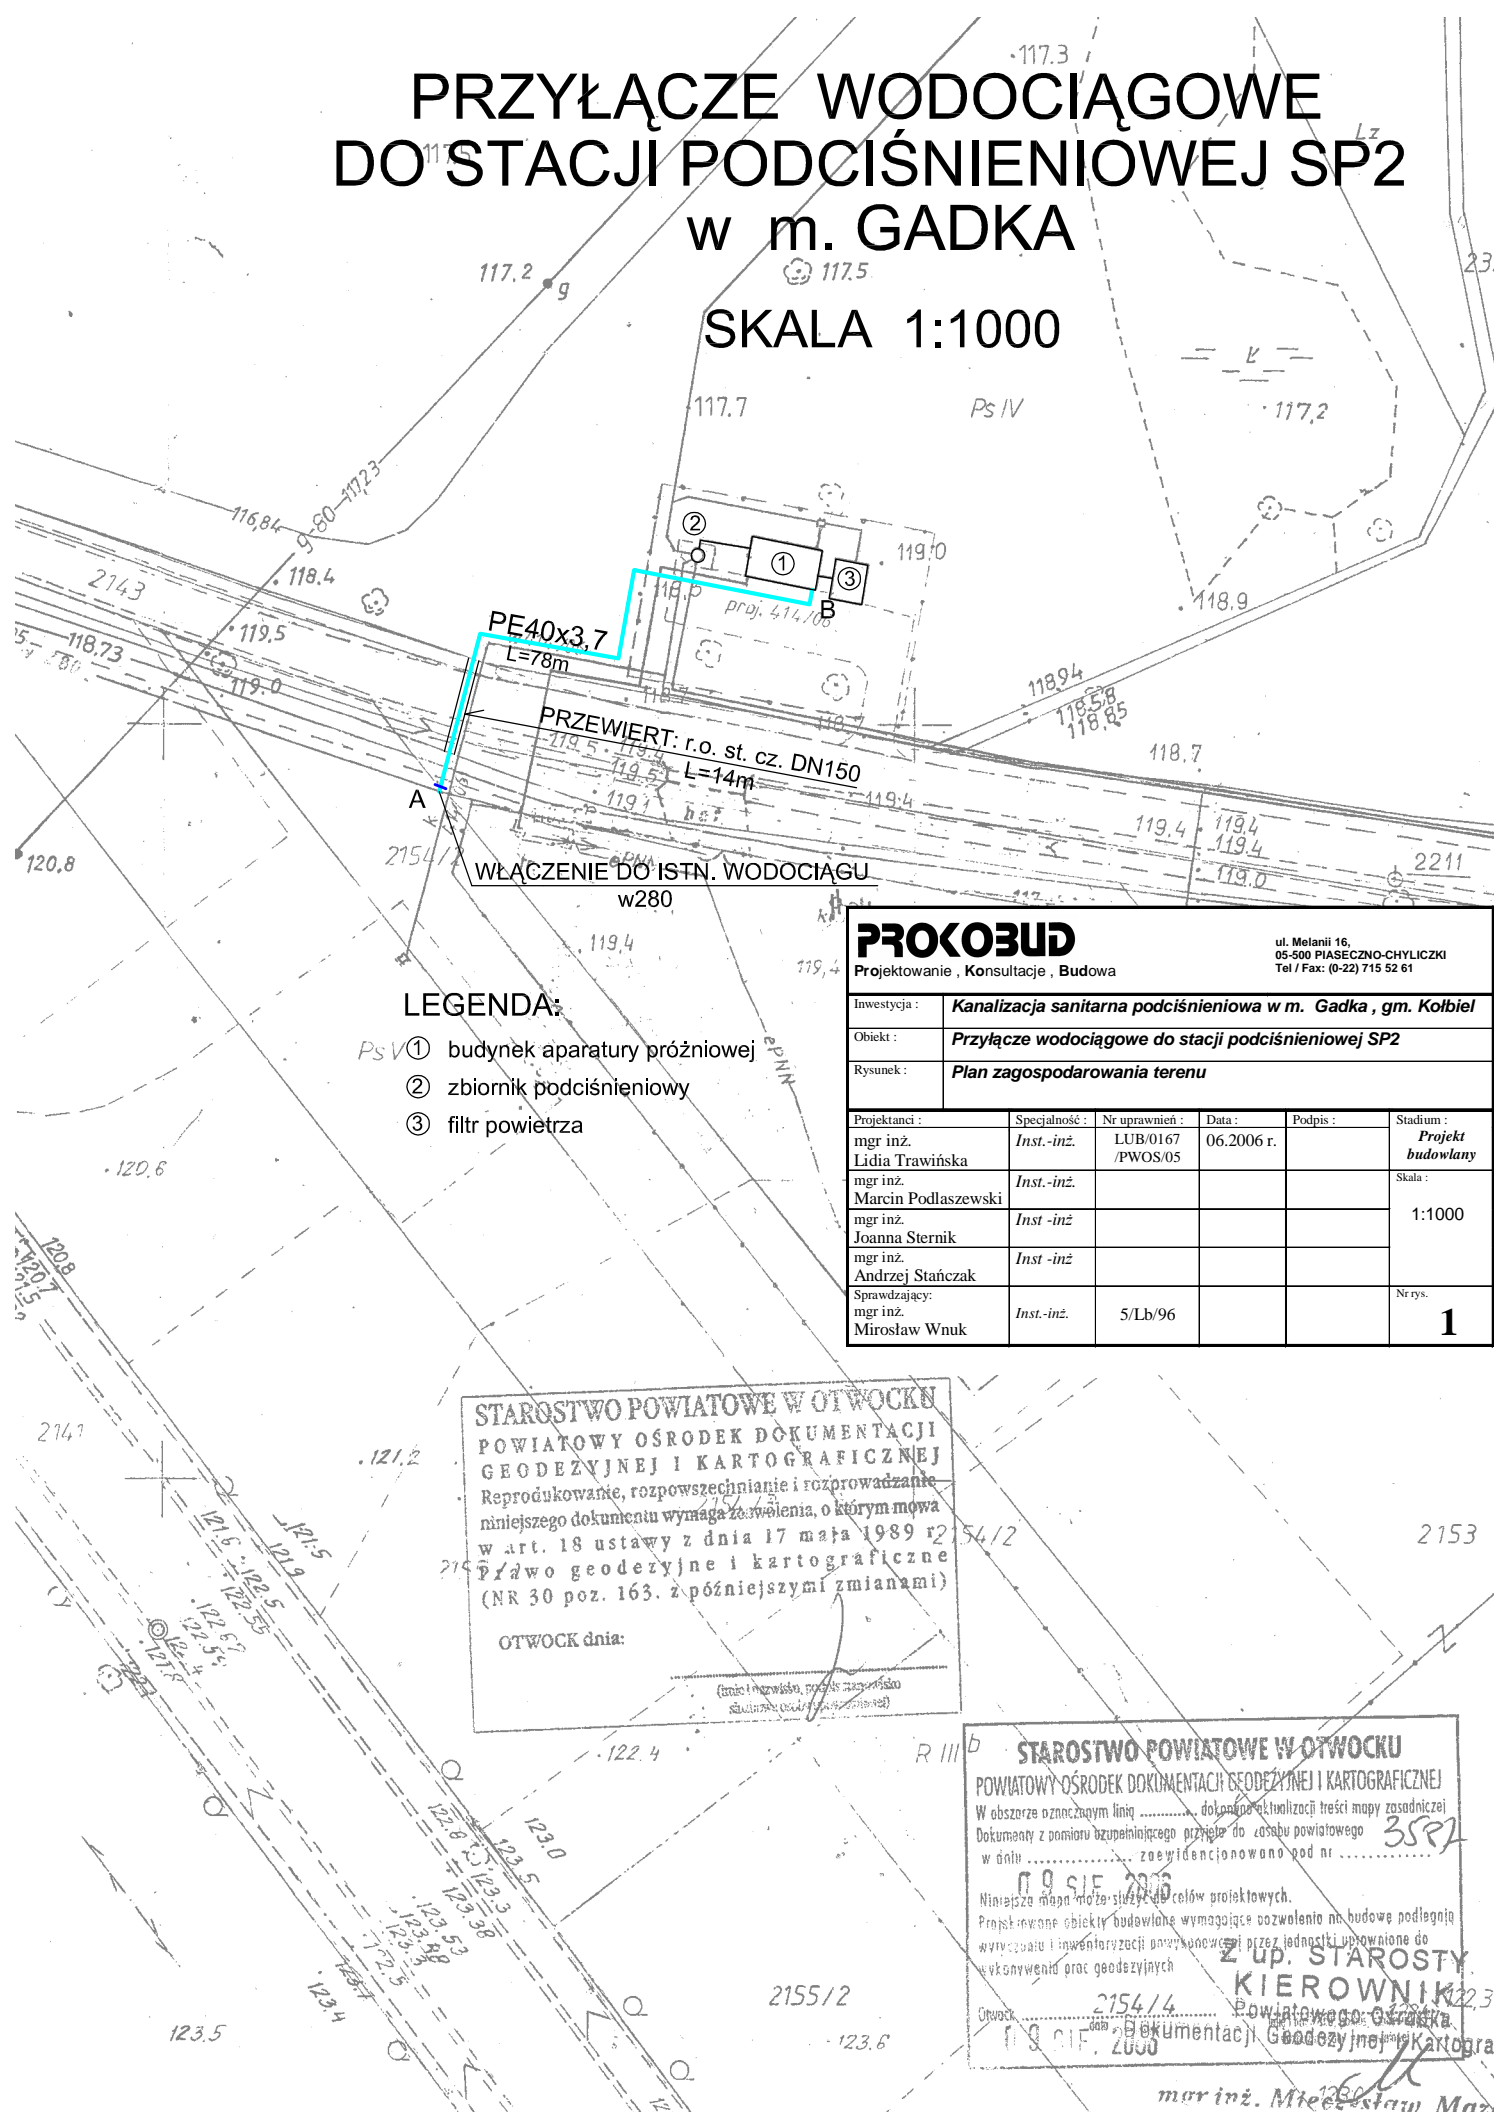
PRZYŁĄCZE WODOCIĄGOWE
DO STACJI PODCIŚNIENIOWEJ SP2
w m. GADKA

SKALA 1:1000

117.3
117.2
117.5
117.7
Ps IV
117.2
116.84
9-80-117.23
118.4
2143
119.5
118.73
119.0
119.0
118.9
PE40x3.7
L=78m
proj. 414/06
B
118.94
118.58
118.85
118.7
PRZEWIERT: r.o. st. cz. DN150
L=14m
A
119.4
119.4
119.4
2211
119.0
120.8
2154/1
WŁĄCZENIE DO ISTN. WODOCIĄGU
w280
119.4

LEGENDA:
① budynek aparatury próżniowej
② zbiornik podciśnieniowy
③ filtr powietrza

Ps V
120.6

PROKOBUD
Projektowanie , Konsultacje , Budowa
ul. Melanii 16,
05-500 PIASECZNO-CHYLICZKI
Tel / Fax: (0-22) 715 52 61

| Inwestycja : | Kanalizacja sanitarna podciśnieniowa w m. Gadka , gm. Kołbiel |
|---|---|
| Obiekt : | Przyłącze wodociągowe do stacji podciśnieniowej SP2 |
| Rysunek : | Plan zagospodarowania terenu |

| Projektanci : | Specjalność : | Nr uprawnień : | Data : | Podpis : | Stadium : |
|---|---|---|---|---|---|
| mgr inż. Lidia Trawińska | Inst.-inż. | LUB/0167 /PWOS/05 | 06.2006 r. | | Projekt budowlany |
| mgr inż. Marcin Podlaszewski | Inst.-inż. | | | | Skala : 1:1000 |
| mgr inż. Joanna Sternik | Inst -inż | | | | |
| mgr inż. Andrzej Stańczak | Inst -inż | | | | |
| Sprawdzający: mgr inż. Mirosław Wnuk | Inst.-inż. | 5/Lb/96 | | | Nr rys. 1 |

2141
121.2
2153
2154/2

STAROSTWO POWIATOWE W OTWOCKU
POWIATOWY OŚRODEK DOKUMENTACJI GEODEZYJNEJ I KARTOGRAFICZNEJ
Reprodukowanie, rozpowszechnianie i rozprowadzanie niniejszego dokumentu wymaga zezwolenia, o którym mowa w art. 18 ustawy z dnia 17 maja 1989 r. Prawo geodezyjne i kartograficzne (NR 30 poz. 163. z późniejszymi zmianami)
OTWOCK dnia:
(imię i nazwisko, podpis nazwisko stanowisko osoby upoważnionej)

122.4
R III b
123.0
123.5
2155/2
123.5
123.6
2154/4

STAROSTWO POWIATOWE W OTWOCKU
POWIATOWY OŚRODEK DOKUMENTACJI GEODEZYJNEJ I KARTOGRAFICZNEJ
W obszarze oznaczonym linią .......... dokonano aktualizacji treści mapy zasadniczej
Dokumenty z pomiaru uzupełniającego przyjęto do zasobu powiatowego
w dniu 09 SIE 2006 zaewidencjonowano pod nr 3587
Niniejsza mapa może służyć do celów projektowych.
Projektowane obiekty budowlane wymagające pozwolenia na budowę podlegają wytyczeniu i inwentaryzacji powykonawczej przez jednostki uprawnione do wykonywania prac geodezyjnych.
Otwock dnia 09 SIE. 2006
Z up. STAROSTY
KIEROWNIK
Powiatowego Ośrodka Dokumentacji Geodezyjnej i Kartograficznej
mgr inż. Mieczysław Ma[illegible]